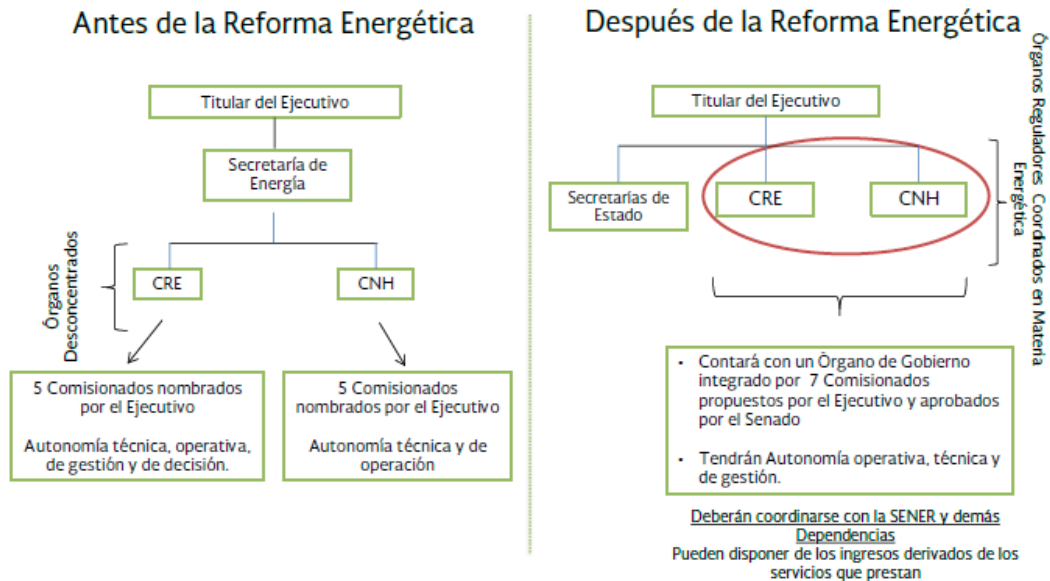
Antes de la Reforma Energética

Titular del Ejecutivo

Secretaría de Energía

Órganos Desconcentrados

CRE

CNH

5 Comisionados nombrados por el Ejecutivo

Autonomía técnica, operativa, de gestión y de decisión.

5 Comisionados nombrados por el Ejecutivo

Autonomía técnica y de operación

Después de la Reforma Energética

Titular del Ejecutivo

Secretarías de Estado

CRE

CNH

Órganos Reguladores Coordinados en Materia Energética

- Contará con un Órgano de Gobierno integrado por 7 Comisionados propuestos por el Ejecutivo y aprobados por el Senado

- Tendrán Autonomía operativa, técnica y de gestión.

Deberán coordinarse con la SENER y demás Dependencias
Pueden disponer de los ingresos derivados de los servicios que prestan